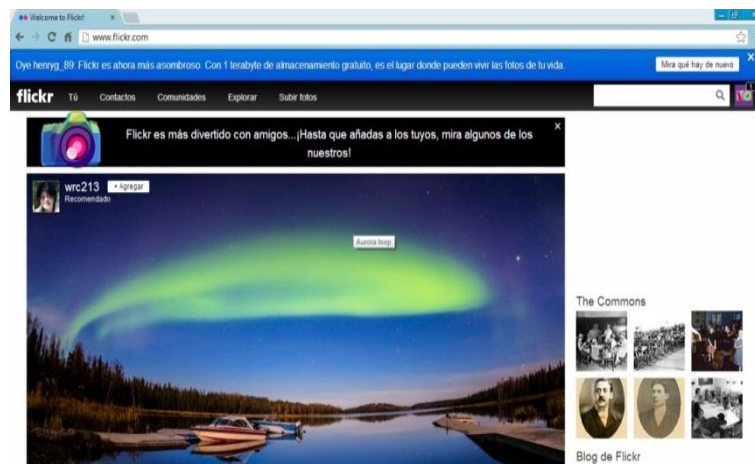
Welcome to Flickr!
www.flickr.com
Oye henryg_89: Flickr es ahora más asombroso. Con 1 terabyte de almacenamiento gratuito, es el lugar donde pueden vivir las fotos de tu vida.
Mira qué hay de nuevo
flickr Tú Contactos Comunidades Explorar Subir fotos
Flickr es más divertido con amigos...¡Hasta que añadas a los tuyos, mira algunos de los nuestros!
wrc213 + Agregar
Recomendado
Aurora loop
The Commons
Blog de Flickr